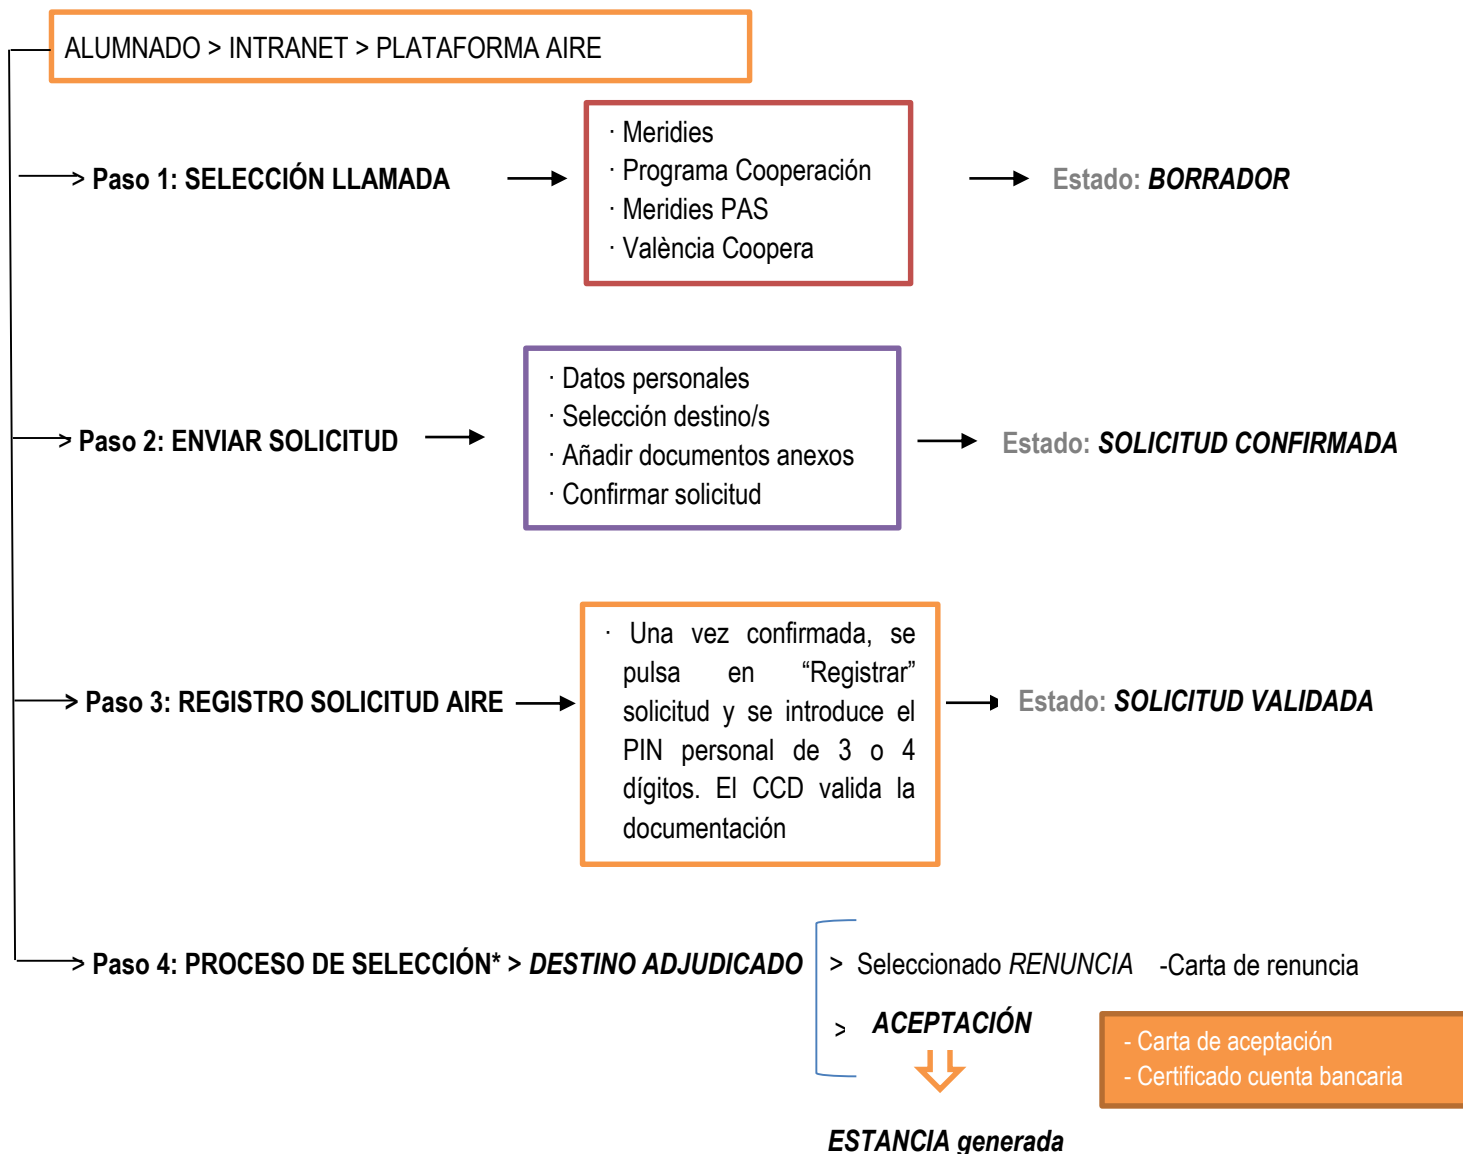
ALUMNADO > INTRANET > PLATAFORMA AIRE

Paso 1: SELECCIÓN LLAMADA

· Meridies
· Programa Cooperación
· Meridies PAS
· València Coopera

Estado: ***BORRADOR***

Paso 2: ENVIAR SOLICITUD

· Datos personales
· Selección destino/s
· Añadir documentos anexos
· Confirmar solicitud

Estado: ***SOLICITUD CONFIRMADA***

Paso 3: REGISTRO SOLICITUD AIRE

· Una vez confirmada, se pulsa en "Registrar" solicitud y se introduce el PIN personal de 3 o 4 dígitos. El CCD valida la documentación

Estado: ***SOLICITUD VALIDADA***

Paso 4: PROCESO DE SELECCIÓN* > ***DESTINO ADJUDICADO***

> Seleccionado *RENUNCIA* -Carta de renuncia

> ***ACEPTACIÓN***

- Carta de aceptación
- Certificado cuenta bancaria

***ESTANCIA generada***